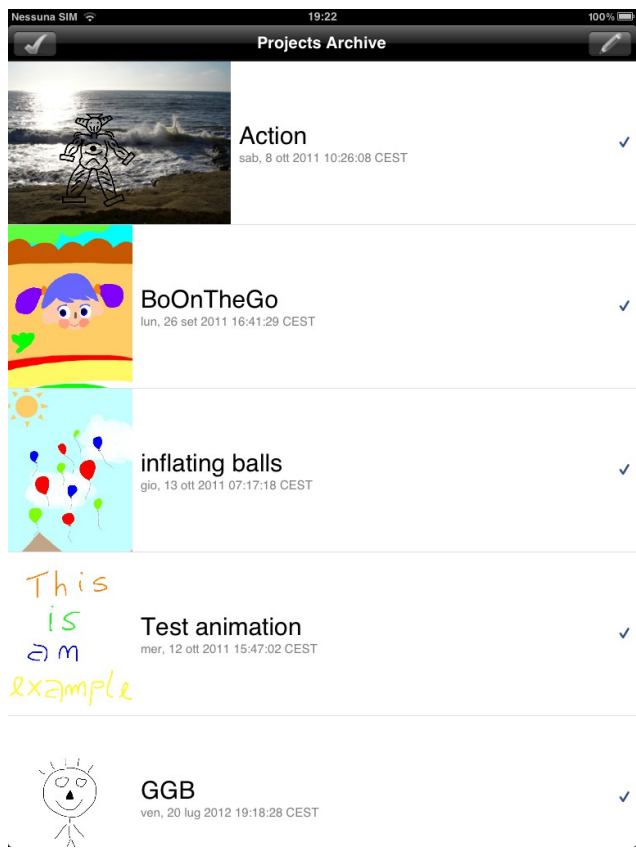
Nessuna SIM 19:22 100%

Projects Archive

Action
sab, 8 ott 2011 10:26:08 CEST

BoOnTheGo
lun, 26 set 2011 16:41:29 CEST

inflating balls
gio, 13 ott 2011 07:17:18 CEST

This is am example

Test animation
mer, 12 ott 2011 15:47:02 CEST

GGB
ven, 20 lug 2012 19:18:28 CEST